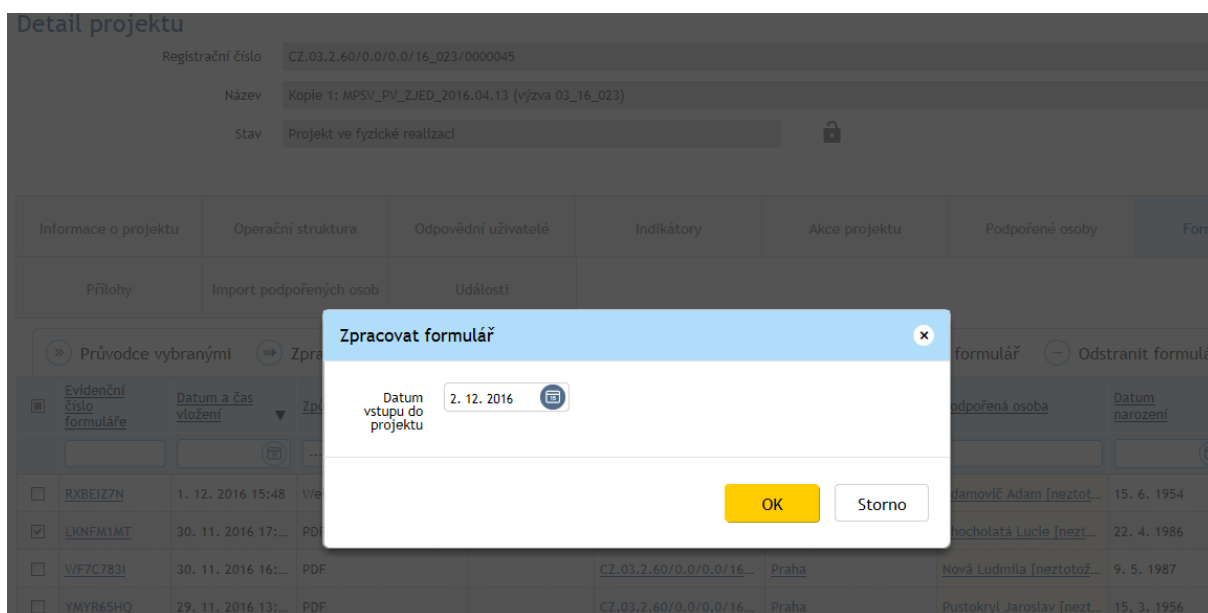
Detail projektu

Registrační číslo CZ.03.2.60/0.0/0.0/16_023/0000045

Název Kopie 1: MPSV_PV_ZJED_2016.04.13 (výzva 03_16_023)

Stav Projekt ve fyzické realizaci

Informace o projektu | Operační struktura | Odpovědní uživatelé | Indikátory | Akce projektu | Podpořené osoby | For

Přílohy | Import podpořených osob | Události

Průvodce vybranými | Zpra | formulář | Odstranit formulá

Zpracovat formulář

Datum vstupu do projektu 2. 12. 2016

OK Storno

| | Evidenční číslo formuláře | Datum a čas vložení | Způ | | | | Podpořená osoba | Datum narození |
|---|---|---|---|---|---|---|---|---|
| | RXBEIZ7N | 1. 12. 2016 15:48 | We | | | | damovič Adam [neztot... | 15. 6. 1954 |
| | LKNFM1MT | 30. 11. 2016 17:... | PDF | | | | ocholatá Lucie [nezt... | 22. 4. 1986 |
| | WF7C783I | 30. 11. 2016 16:... | PDF | | CZ.03.2.60/0.0/0.0/16... | Praha | Nová Ludmila [neztotož... | 9. 5. 1987 |
| | YMYR65HQ | 29. 11. 2016 13:... | PDF | | CZ.03.2.60/0.0/0.0/16... | Praha | Pustokryl Jaroslav [nezt... | 15. 3. 1956 |